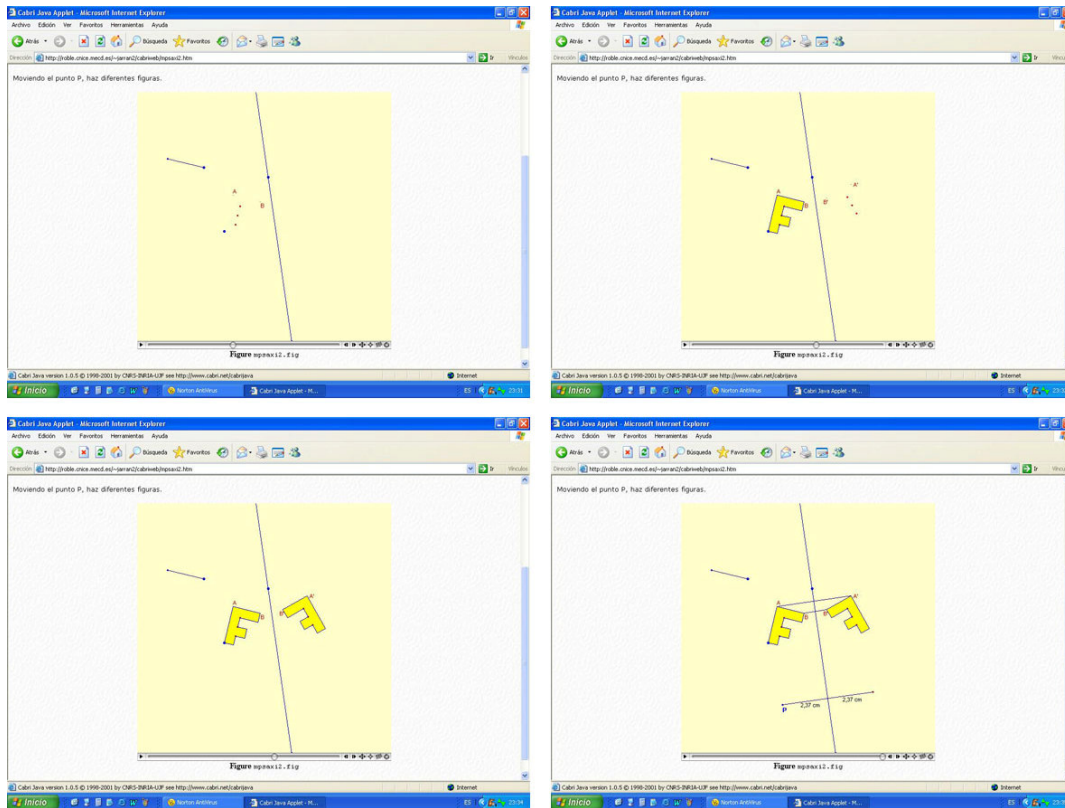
Cabri Java Applet - Microsoft Internet Explorer
Archivo Edición Ver Favoritos Herramientas Ayuda
Atrás Búsqueda Favoritos
Dirección http://roble.cnice.mecd.es/~jarran2/cabriweb/mpsaxi2.htm Ir Vínculos
Moviendo el punto P, haz diferentes figuras.
A
B
Figure mpsaxi2.fig
Cabri Java version 1.0.5 © 1998-2001 by CNRS-INRIA-UJF see http://www.cabri.net/cabrijava
Internet
Inicio Norton AntiVirus Cabri Java Applet - M...
ES 23:31

Cabri Java Applet - Microsoft Internet Explorer
Archivo Edición Ver Favoritos Herramientas Ayuda
Atrás Búsqueda Favoritos
Dirección http://roble.cnice.mecd.es/~jarran2/cabriweb/mpsaxi2.htm Ir Vínculos
Moviendo el punto P, haz diferentes figuras.
A
B
A'
B'
Figure mpsaxi2.fig
Cabri Java version 1.0.5 © 1998-2001 by CNRS-INRIA-UJF see http://www.cabri.net/cabrijava
Internet
Inicio Norton AntiVirus Cabri Java Applet - M...
ES 23:3

Cabri Java Applet - Microsoft Internet Explorer
Archivo Edición Ver Favoritos Herramientas Ayuda
Atrás Búsqueda Favoritos
Dirección http://roble.cnice.mecd.es/~jarran2/cabriweb/mpsaxi2.htm Ir Vínculos
Moviendo el punto P, haz diferentes figuras.
A
B
A'
B'
Figure mpsaxi2.fig
Cabri Java version 1.0.5 © 1998-2001 by CNRS-INRIA-UJF see http://www.cabri.net/cabrijava
Internet
Inicio Norton AntiVirus Cabri Java Applet - M...
ES 23:34

Cabri Java Applet - Microsoft Internet Explorer
Archivo Edición Ver Favoritos Herramientas Ayuda
Atrás Búsqueda Favoritos
Dirección http://roble.cnice.mecd.es/~jarran2/cabriweb/mpsaxi2.htm Ir Vínculos
Moviendo el punto P, haz diferentes figuras.
A
B
A'
B'
P
2,37 cm
2,37 cm
Figure mpsaxi2.fig
Cabri Java version 1.0.5 © 1998-2001 by CNRS-INRIA-UJF see http://www.cabri.net/cabrijava
Internet
Inicio Norton AntiVirus Cabri Java Applet - M...
ES 23:3